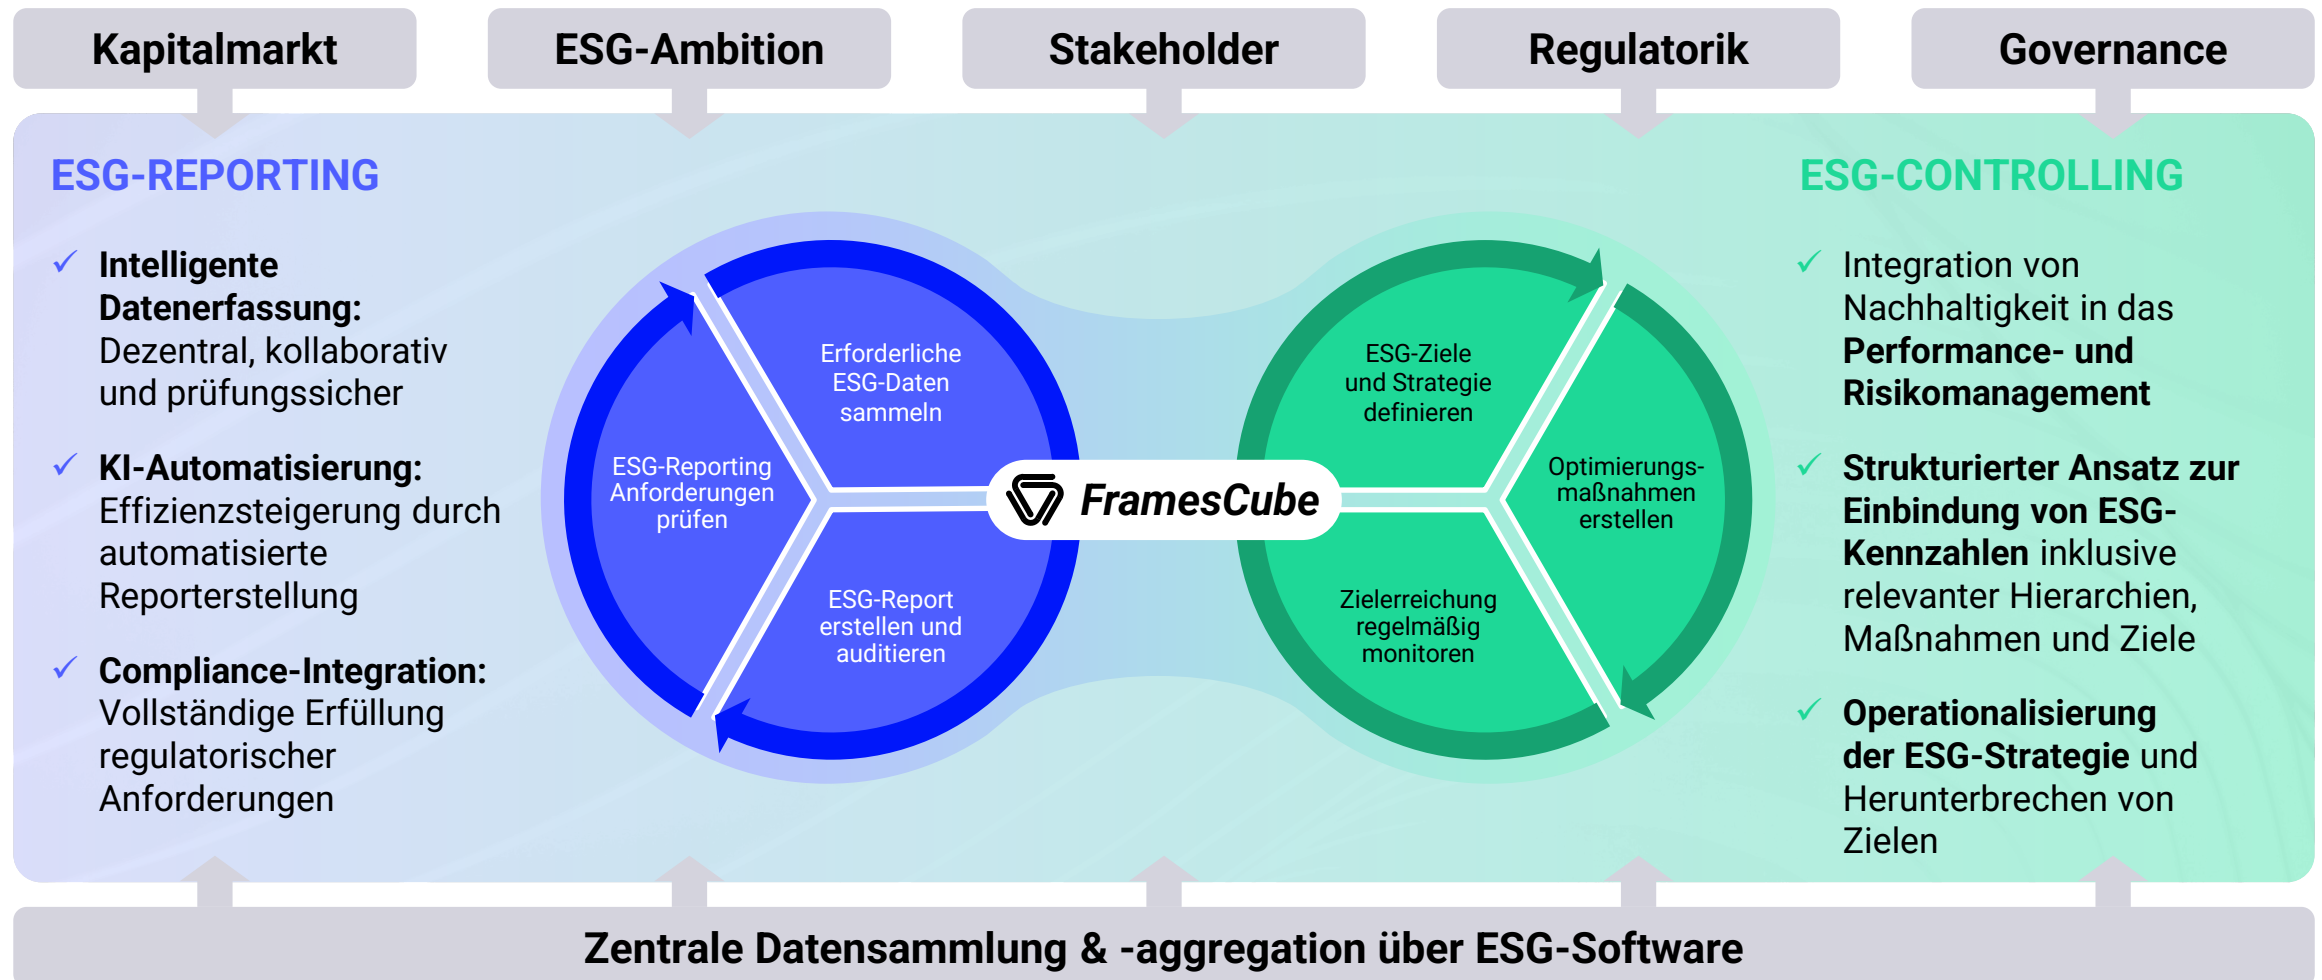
Kapitalmarkt

ESG-Ambition

Stakeholder

Regulatorik

Governance

ESG-REPORTING

✓ Intelligente Datenerfassung: Dezentral, kollaborativ und prüfungssicher

✓ KI-Automatisierung: Effizienzsteigerung durch automatisierte Reporterstellung

✓ Compliance-Integration: Vollständige Erfüllung regulatorischer Anforderungen

Erforderliche ESG-Daten sammeln

ESG-Reporting Anforderungen prüfen

ESG-Report erstellen und auditieren

FramesCube

ESG-Ziele und Strategie definieren

Optimierungsmaßnahmen erstellen

Zielerreichung regelmäßig monitoren

ESG-CONTROLLING

✓ Integration von Nachhaltigkeit in das Performance- und Risikomanagement

✓ Strukturierter Ansatz zur Einbindung von ESG-Kennzahlen inklusive relevanter Hierarchien, Maßnahmen und Ziele

✓ Operationalisierung der ESG-Strategie und Herunterbrechen von Zielen

Zentrale Datensammlung & -aggregation über ESG-Software